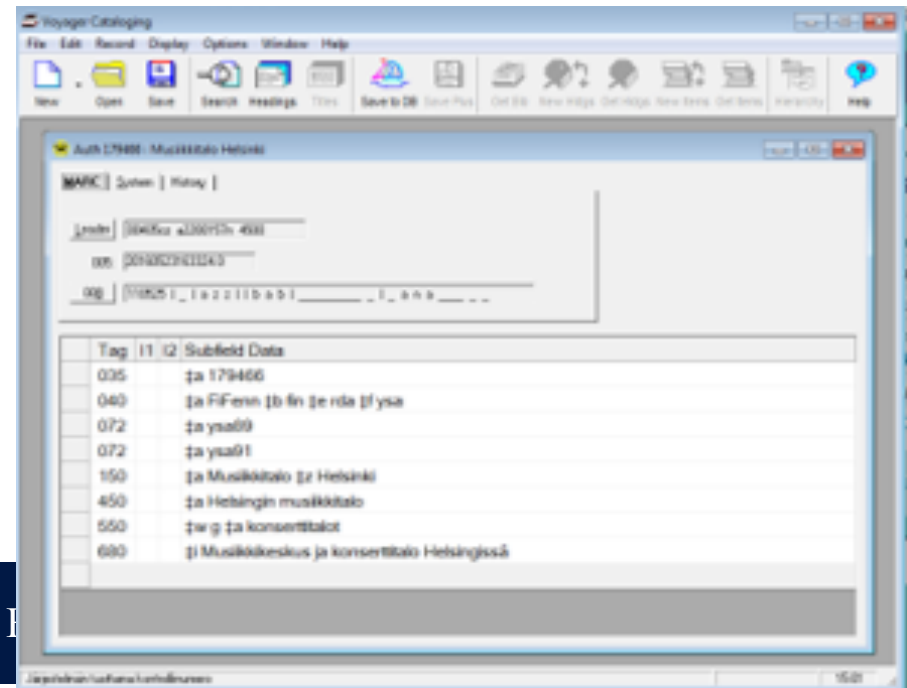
Voyager Cataloging

File Edit Record Display Options Window Help

New Open Save Search Headings Titles Save to DB Save Plus Get Bib New Hldgs Get Hldgs New Items Get Items Hierarchy Help

Auth 179466 - Musiikkitalo Helsinki

MARC | System | History |

Leader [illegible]

005 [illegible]

008 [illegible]

| Tag | I1 | I2 | Subfield Data |
|---|---|---|---|
| 035 | | | ‡a 179466 |
| 040 | | | ‡a FiFenn ‡b fin ‡e rda ‡f ysa |
| 072 | | | ‡a ysa89 |
| 072 | | | ‡a ysa91 |
| 150 | | | ‡a Musiikkitalo ‡z Helsinki |
| 450 | | | ‡a Helsingin musiikkitalo |
| 550 | | | ‡w g ‡a konserttitalot |
| 680 | | | ‡i Musiikkikeskus ja konserttitalo Helsingissä |

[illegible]

15:01